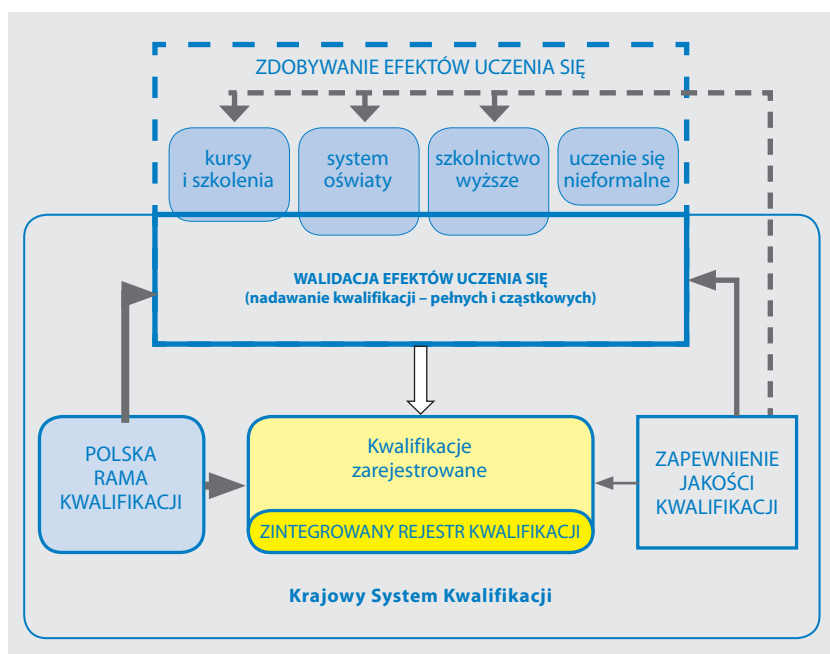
ZDOBYWANIE EFEKTÓW UCZENIA SIĘ

kursy i szkolenia

system oświaty

szkolnictwo wyższe

uczenie się nieformalne

WALIDACJA EFEKTÓW UCZENIA SIĘ
(nadawanie kwalifikacji – pełnych i cząstkowych)

POLSKA RAMA KWALIFIKACJI

Kwalifikacje zarejestrowane

ZINTEGROWANY REJESTR KWALIFIKACJI

ZAPEWNIENIE JAKOŚCI KWALIFIKACJI

Krajowy System Kwalifikacji